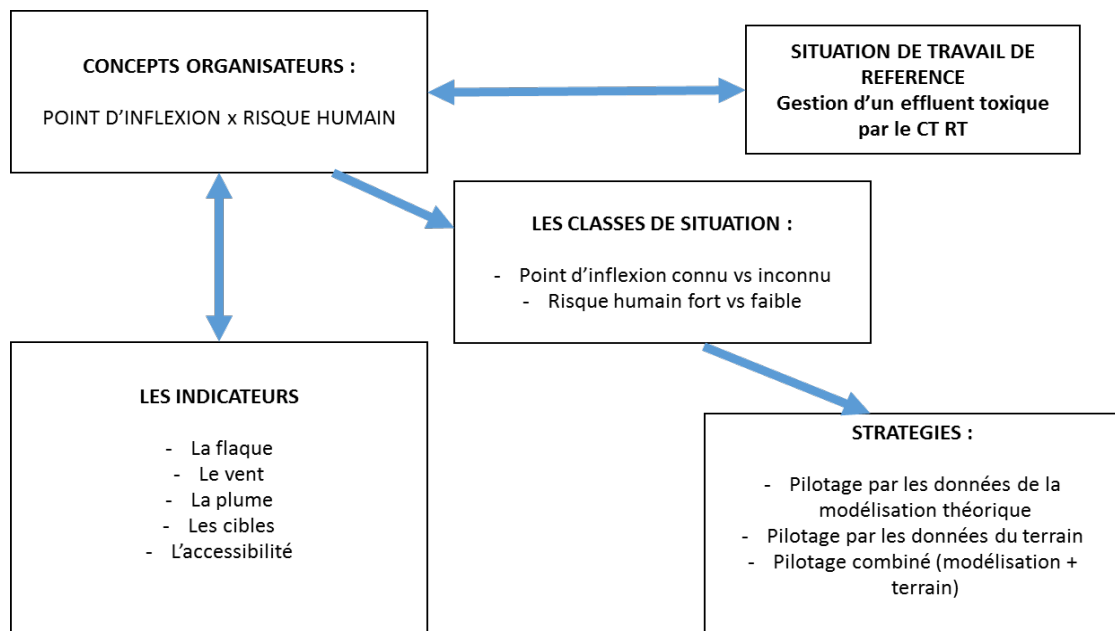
CONCEPTS ORGANISATEURS :

POINT D'INFLEXION x RISQUE HUMAIN

SITUATION DE TRAVAIL DE REFERENCE
Gestion d'un effluent toxique par le CT RT

LES CLASSES DE SITUATION :

- Point d'inflexion connu vs inconnu
- Risque humain fort vs faible

LES INDICATEURS

- La flaque
- Le vent
- La plume
- Les cibles
- L'accessibilité

STRATEGIES :

- Pilotage par les données de la modélisation théorique
- Pilotage par les données du terrain
- Pilotage combiné (modélisation + terrain)